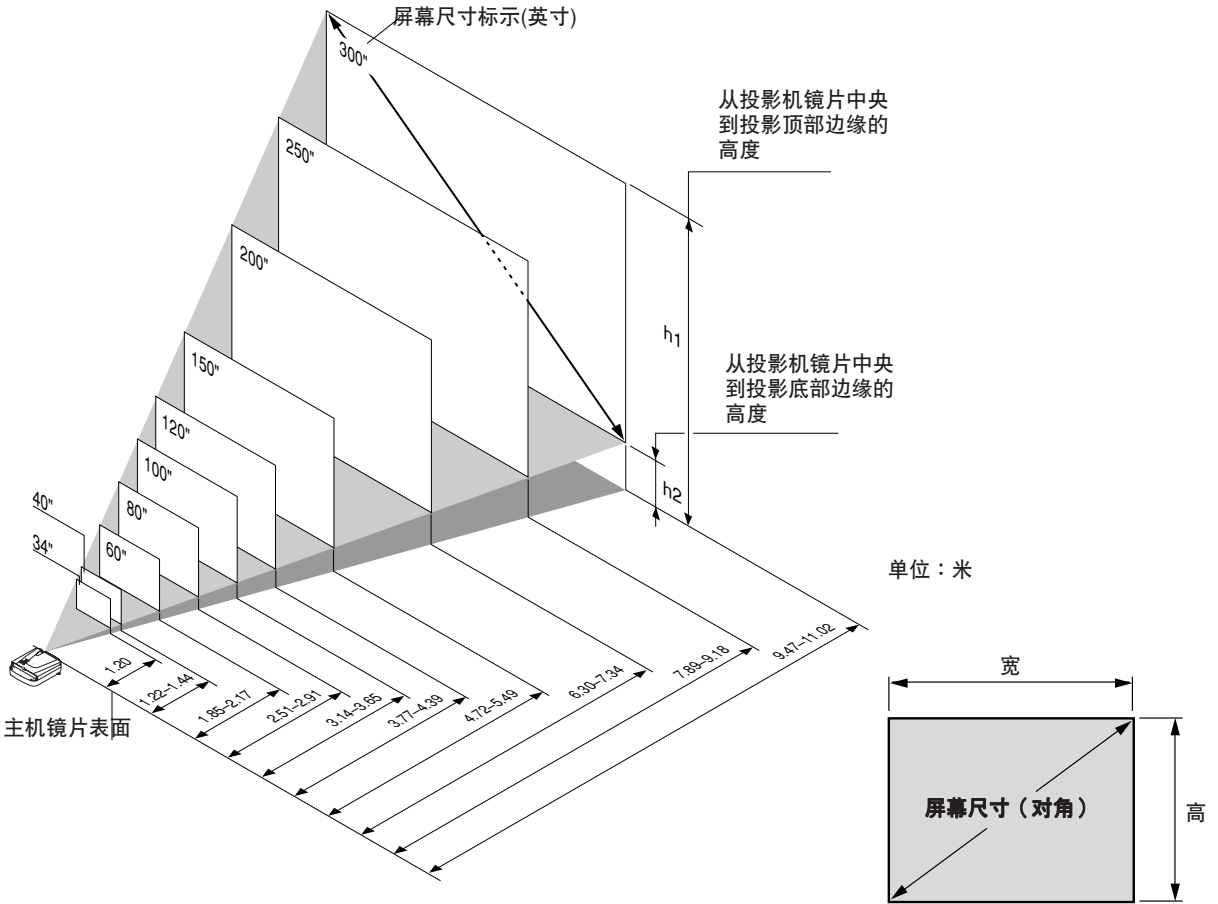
屏幕尺寸标示(英寸)

300"

250"

200"

150"

120"

100"

80"

60"

40"

34"

从投影机镜片中央到投影顶部边缘的高度

$h_1$

从投影机镜片中央到投影底部边缘的高度

$h_2$

单位：米

1.20

1.22–1.44

1.85–2.17

2.51–2.91

3.14–3.65

3.77–4.39

4.72–5.49

6.30–7.34

7.89–9.18

9.47–11.02

主机镜片表面

宽

屏幕尺寸（对角）

高